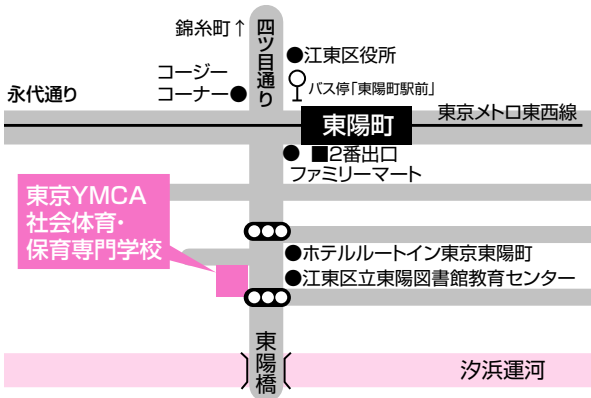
錦糸町↑

四ツ目通り

●江東区役所

コージーコーナー●

バス停「東陽町駅前」

永代通り

東陽町

東京メトロ東西線

● ■2番出口

ファミリーマート

東京YMCA
社会体育・
保育専門学校

●ホテルルートイン東京東陽町

●江東区立東陽図書館教育センター

東陽橋

汐浜運河